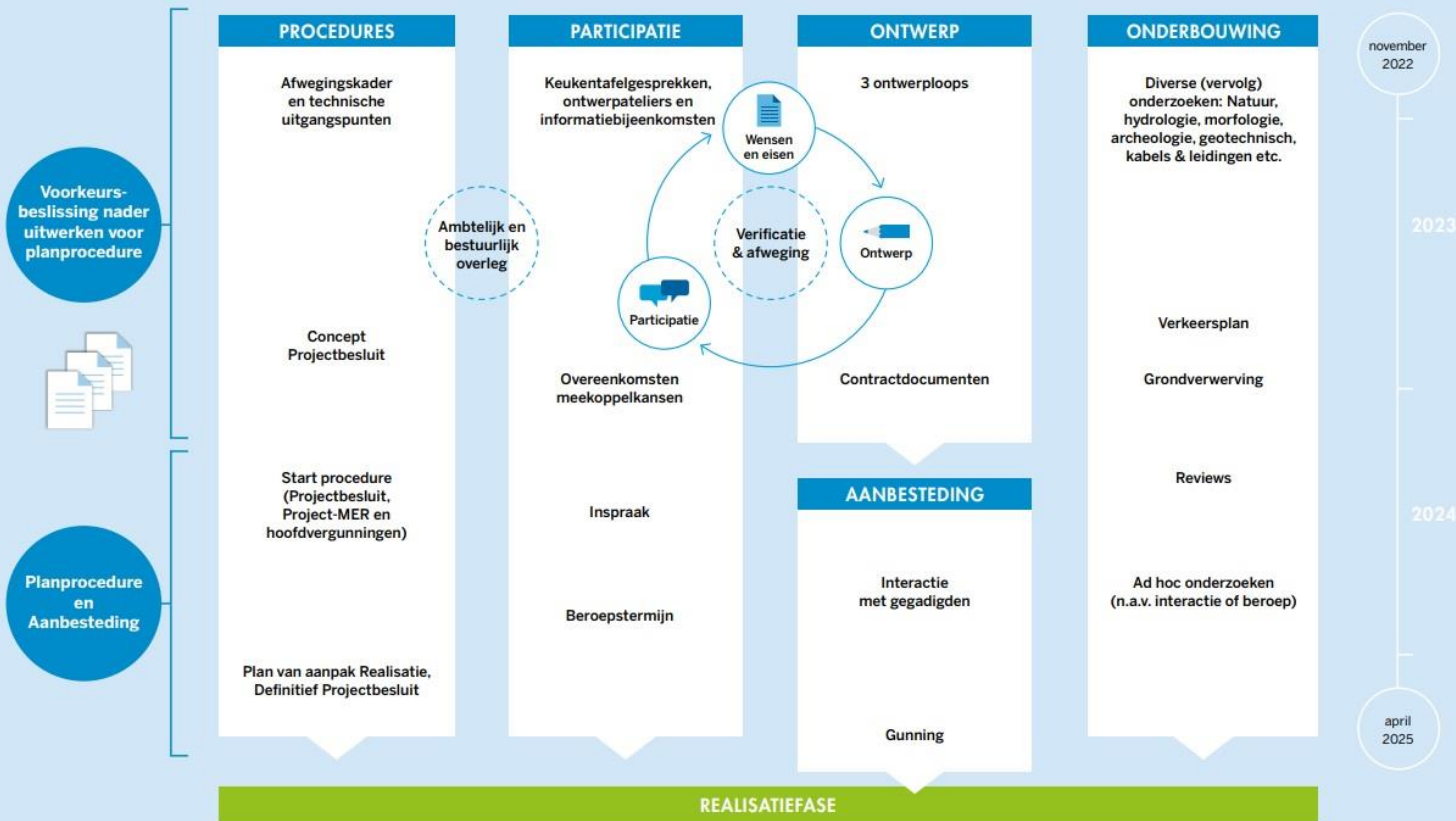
Voorkeursbeslissing nader uitwerken voor planprocedure

Planprocedure en Aanbesteding

PROCEDURES

Afwegingskader en technische uitgangspunten

Concept Projectbesluit

Start procedure (Projectbesluit, Project-MER en hoofdvergunningen)

Plan van aanpak Realisatie, Definitief Projectbesluit

Ambtelijk en bestuurlijk overleg

PARTICIPATIE

Keukentafelgesprekken, ontwerpateliers en informatiebijeenkomsten

Wensen en eisen

Verificatie & afweging

Ontwerp

Participatie

Overeenkomsten meekoppelkansen

Inspraak

Beroepstermijn

ONTWERP

3 ontwerploops

Contractdocumenten

AANBESTEDING

Interactie met gegadigden

Gunning

ONDERBOUWING

Diverse (vervolg) onderzoeken: Natuur, hydrologie, morfologie, archeologie, geotechnisch, kabels & leidingen etc.

Verkeersplan

Grondverwerving

Reviews

Ad hoc onderzoeken (n.a.v. interactie of beroep)

november 2022

2023

2024

april 2025

REALISATIEFASE